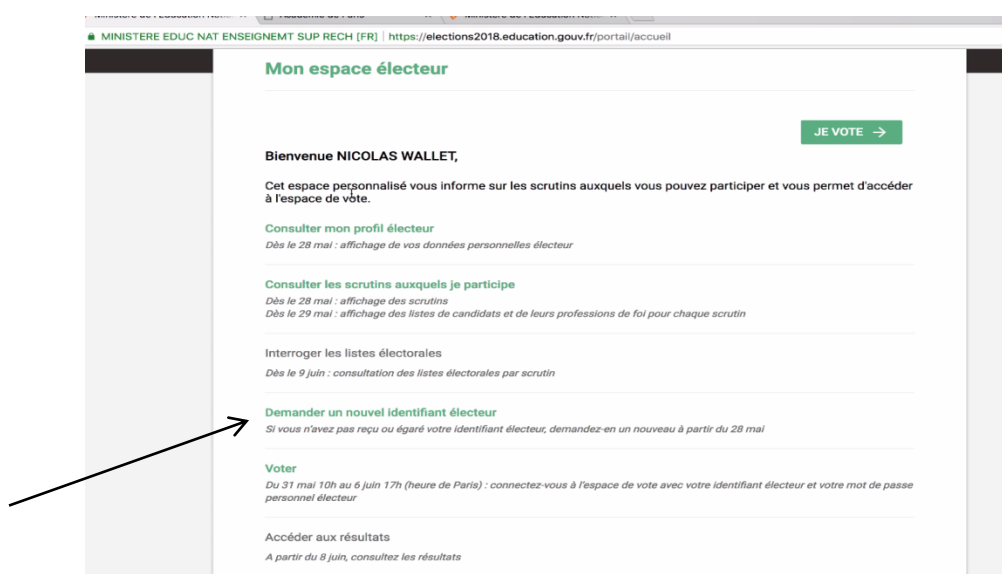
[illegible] Académie de Paris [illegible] Ministère de l'Education Nat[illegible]

MINISTERE EDUC NAT ENSEIGNEMT SUP RECH [FR] | https://elections2018.education.gouv.fr/portail/accueil

Mon espace électeur

JE VOTE →

Bienvenue NICOLAS WALLET,

Cet espace personnalisé vous informe sur les scrutins auxquels vous pouvez participer et vous permet d'accéder à l'espace de vote.

Consulter mon profil électeur
Dès le 28 mai : affichage de vos données personnelles électeur

Consulter les scrutins auxquels je participe
Dès le 28 mai : affichage des scrutins
Dès le 29 mai : affichage des listes de candidats et de leurs professions de foi pour chaque scrutin

Interroger les listes électorales
Dès le 9 juin : consultation des listes électorales par scrutin

Demander un nouvel identifiant électeur
Si vous n'avez pas reçu ou égaré votre identifiant électeur, demandez-en un nouveau à partir du 28 mai

Voter
Du 31 mai 10h au 6 juin 17h (heure de Paris) : connectez-vous à l'espace de vote avec votre identifiant électeur et votre mot de passe personnel électeur

Accéder aux résultats
A partir du 8 juin, consultez les résultats